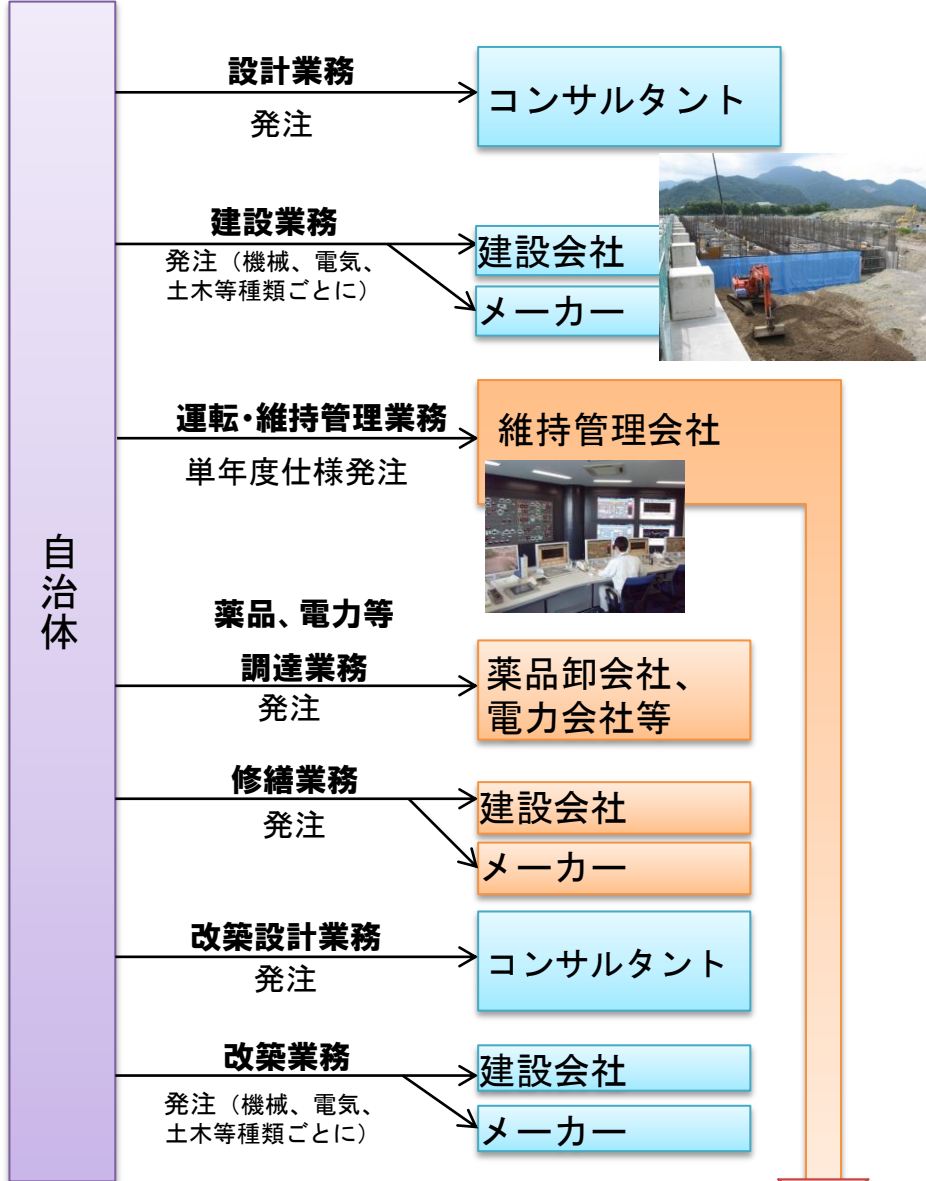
自治体

設計業務
発注
コンサルタント

建設業務
発注（機械、電気、土木等種類ごとに）
建設会社
メーカー

運転･維持管理業務
単年度仕様発注
維持管理会社

薬品、電力等
調達業務
発注
薬品卸会社、電力会社等

修繕業務
発注
建設会社
メーカー

改築設計業務
発注
コンサルタント

改築業務
発注（機械、電気、土木等種類ごとに）
建設会社
メーカー